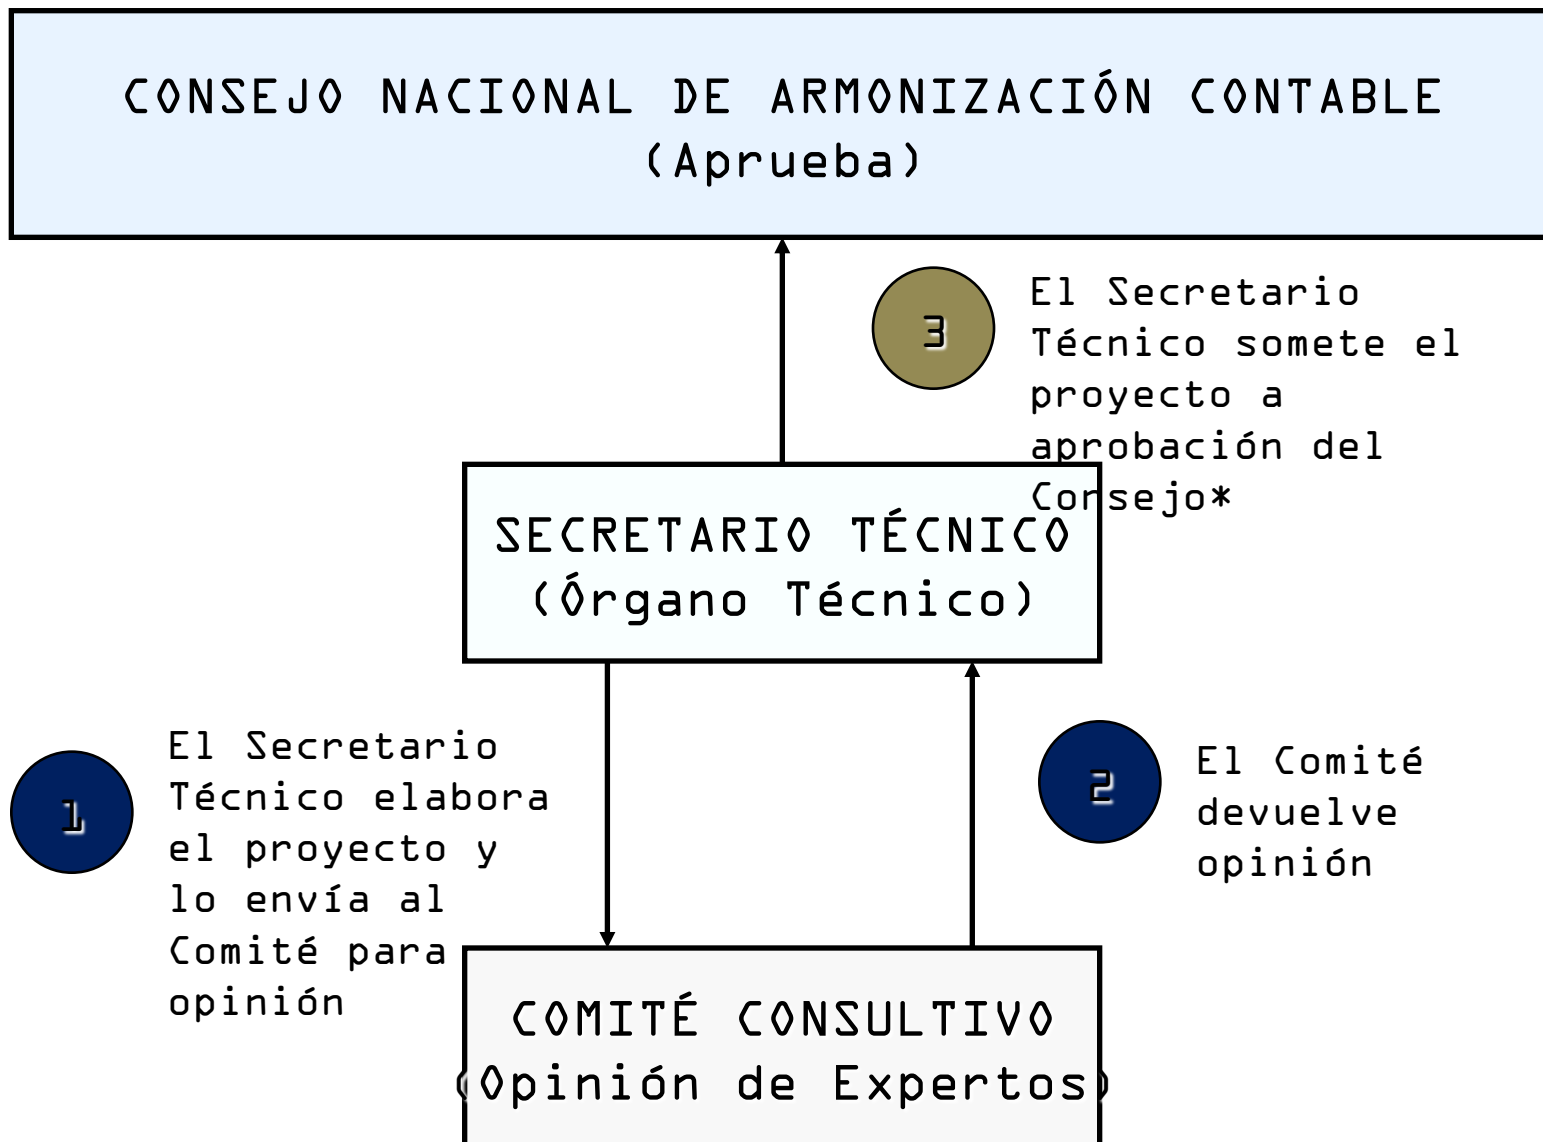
CONSEJO NACIONAL DE ARMONIZACIÓN CONTABLE
(Aprueba)

3

El Secretario Técnico somete el proyecto a aprobación del Consejo*

SECRETARIO TÉCNICO
(Órgano Técnico)

1

El Secretario Técnico elabora el proyecto y lo envía al Comité para opinión

2

El Comité devuelve opinión

COMITÉ CONSULTIVO
(Opinión de Expertos)